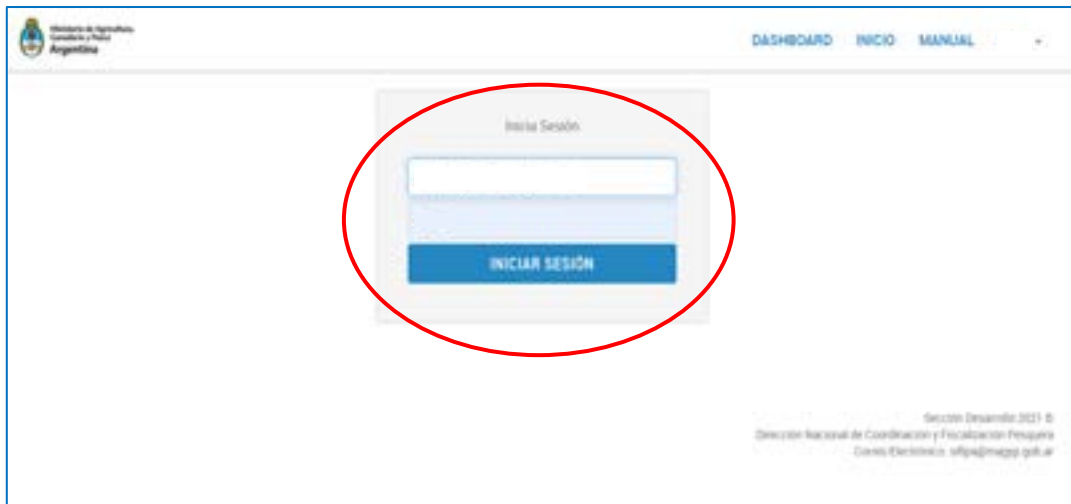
Ministerio de Agricultura, Ganadería y Pesca
Argentina

DASHBOARD INICIO MANUAL

Inicia Sesión

INICIAR SESIÓN

Sección Desarrollo 2021 ©
Dirección Nacional de Coordinación y Fiscalización Pesquera
Correo Electrónico: sifipa@magyp.gob.ar